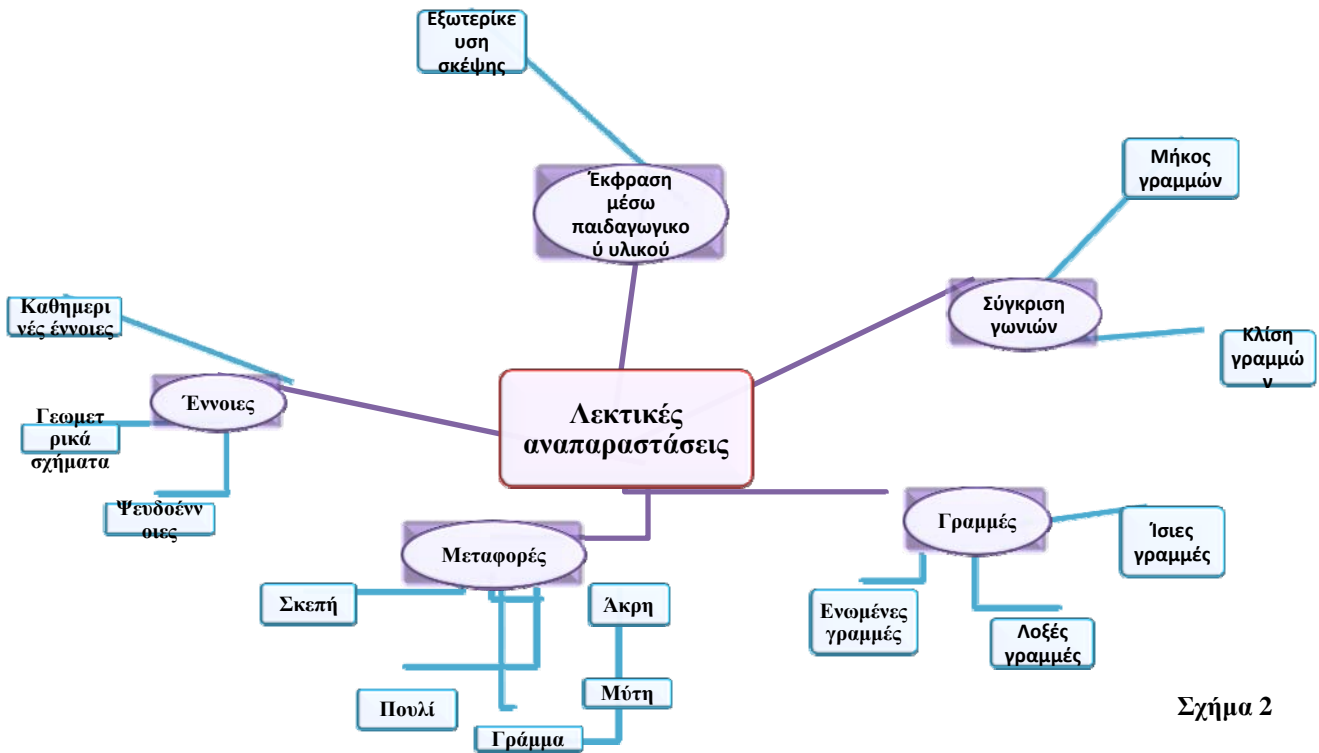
Εξωτερίκευση σκέψης

Έκφραση μέσω παιδαγωγικού υλικού

Μήκος γραμμών

Σύγκριση γωνιών

Κλίση γραμμών

Καθημερινές έννοιες

Έννοιες

Λεκτικές αναπαραστάσεις

Γεωμετρικά σχήματα

Ψευδοέννοιες

Γραμμές

Ίσιες γραμμές

Μεταφορές

Σκεπή

Άκρη

Ενωμένες γραμμές

Λοξές γραμμές

Μύτη

Πουλί

Γράμμα

Σχήμα 2